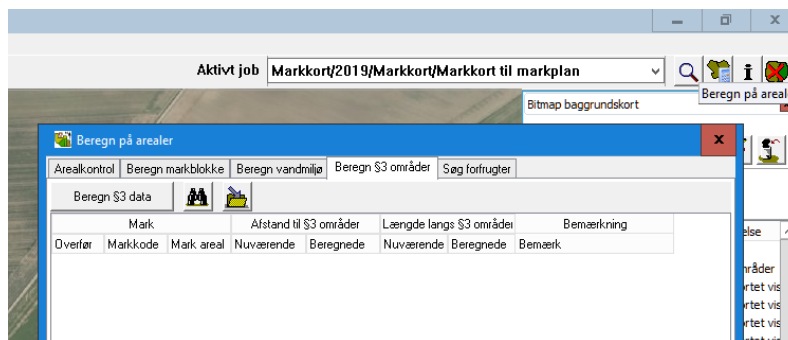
Aktivt job Markkort/2019/Markkort/Markkort til markplan

Beregn på areal

Bitmap baggrundskort

Beregn på arealer

Arealkontrol | Beregn markblokke | Beregn vandmiljø | Beregn §3 områder | Søg forfrugter

Beregn §3 data

| Mark | | | Afstand til §3 områder | | Længde langs §3 område | | Bemærkning |
|---|---|---|---|---|---|---|---|
| Overfør | Markkode | Mark areal | Nuværende | Beregnede | Nuværende | Beregnede | Bemærk |

else
mråder
rtet vis
rtet vis
rtet vis
rtet vis